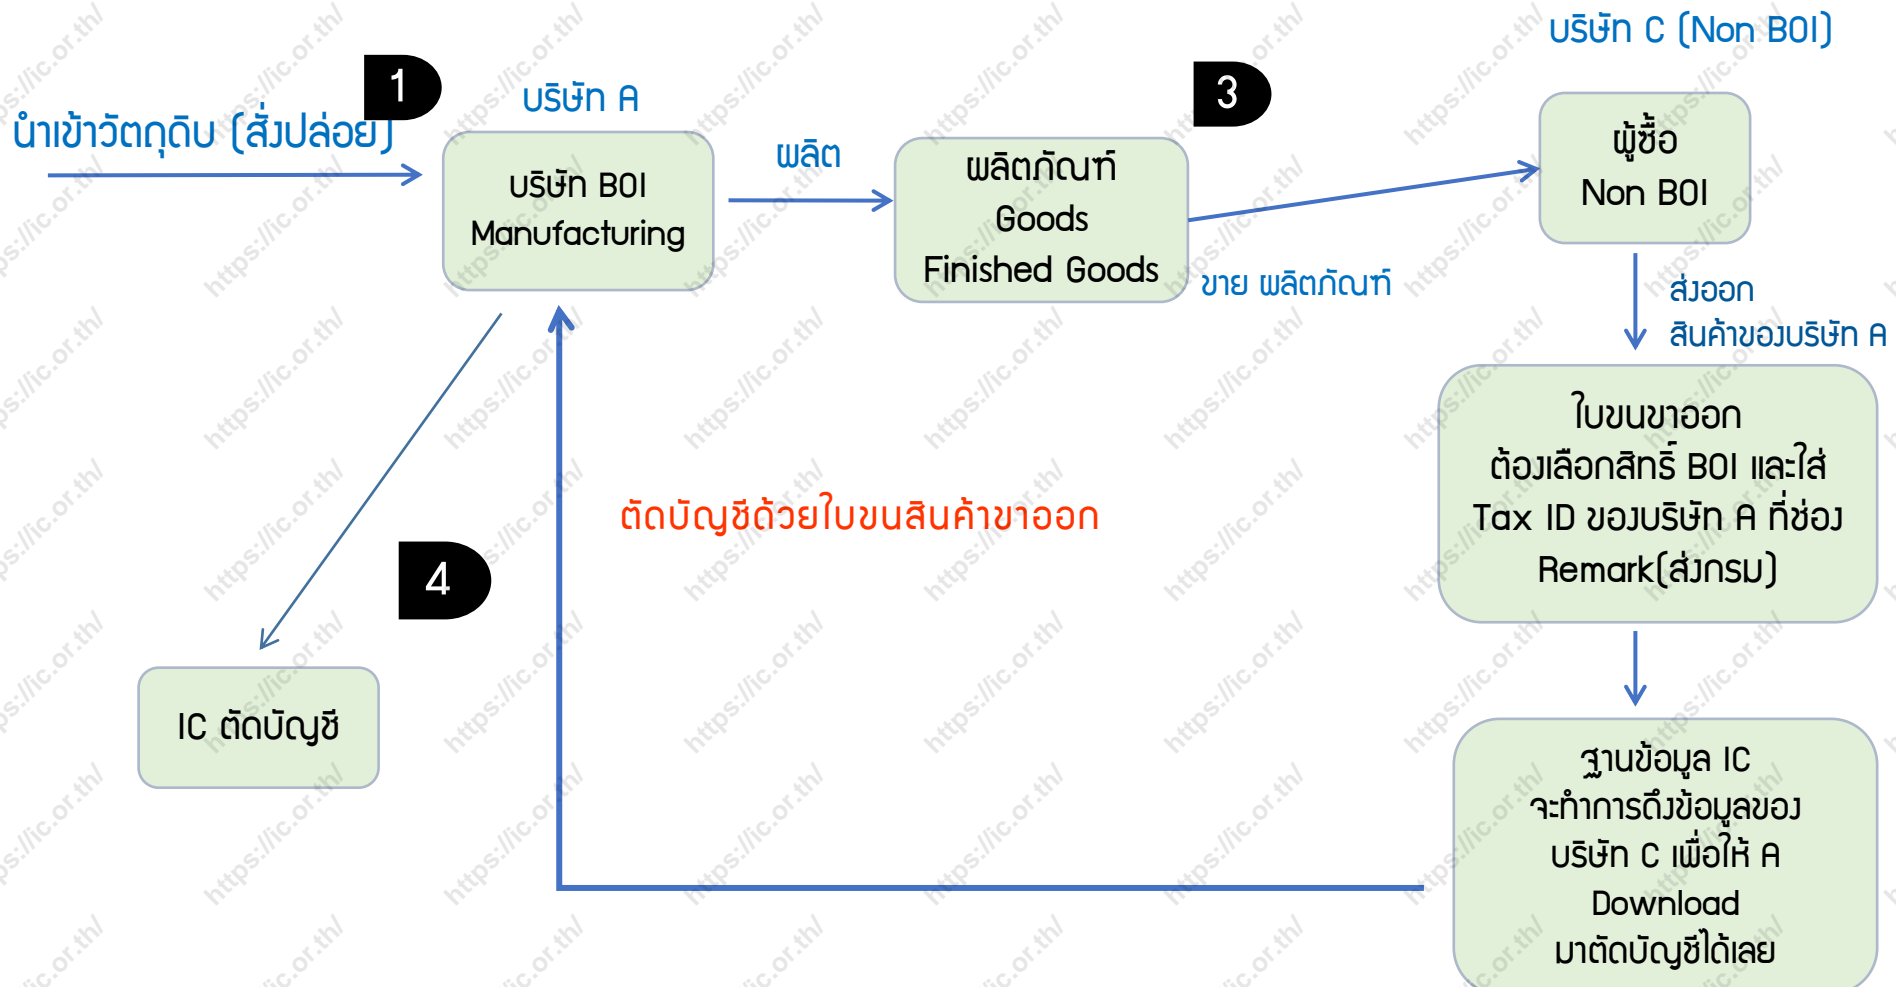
บริษัท C (Non BOI)

1

นำเข้าวัตถุดิบ (สั่งปล่อย)

บริษัท A

บริษัท BOI
Manufacturing

ผลิต

ผลิตภัณฑ์
Goods
Finished Goods

3

ผู้ซื้อ
Non BOI

ขาย ผลิตภัณฑ์

ส่งออก
สินค้าของบริษัท A

ใบขนขาออก
ต้องเลือกสิทธิ์ BOI และใส่ Tax ID ของบริษัท A ที่ช่อง Remark(ส่งกรม)

ตัดบัญชีด้วยใบขนสินค้าขาออก

4

IC ตัดบัญชี

ฐานข้อมูล IC
จะทำการดึงข้อมูลของ
บริษัท C เพื่อให้ A
Download
มาตัดบัญชีได้เลย

https://ic.or.th/